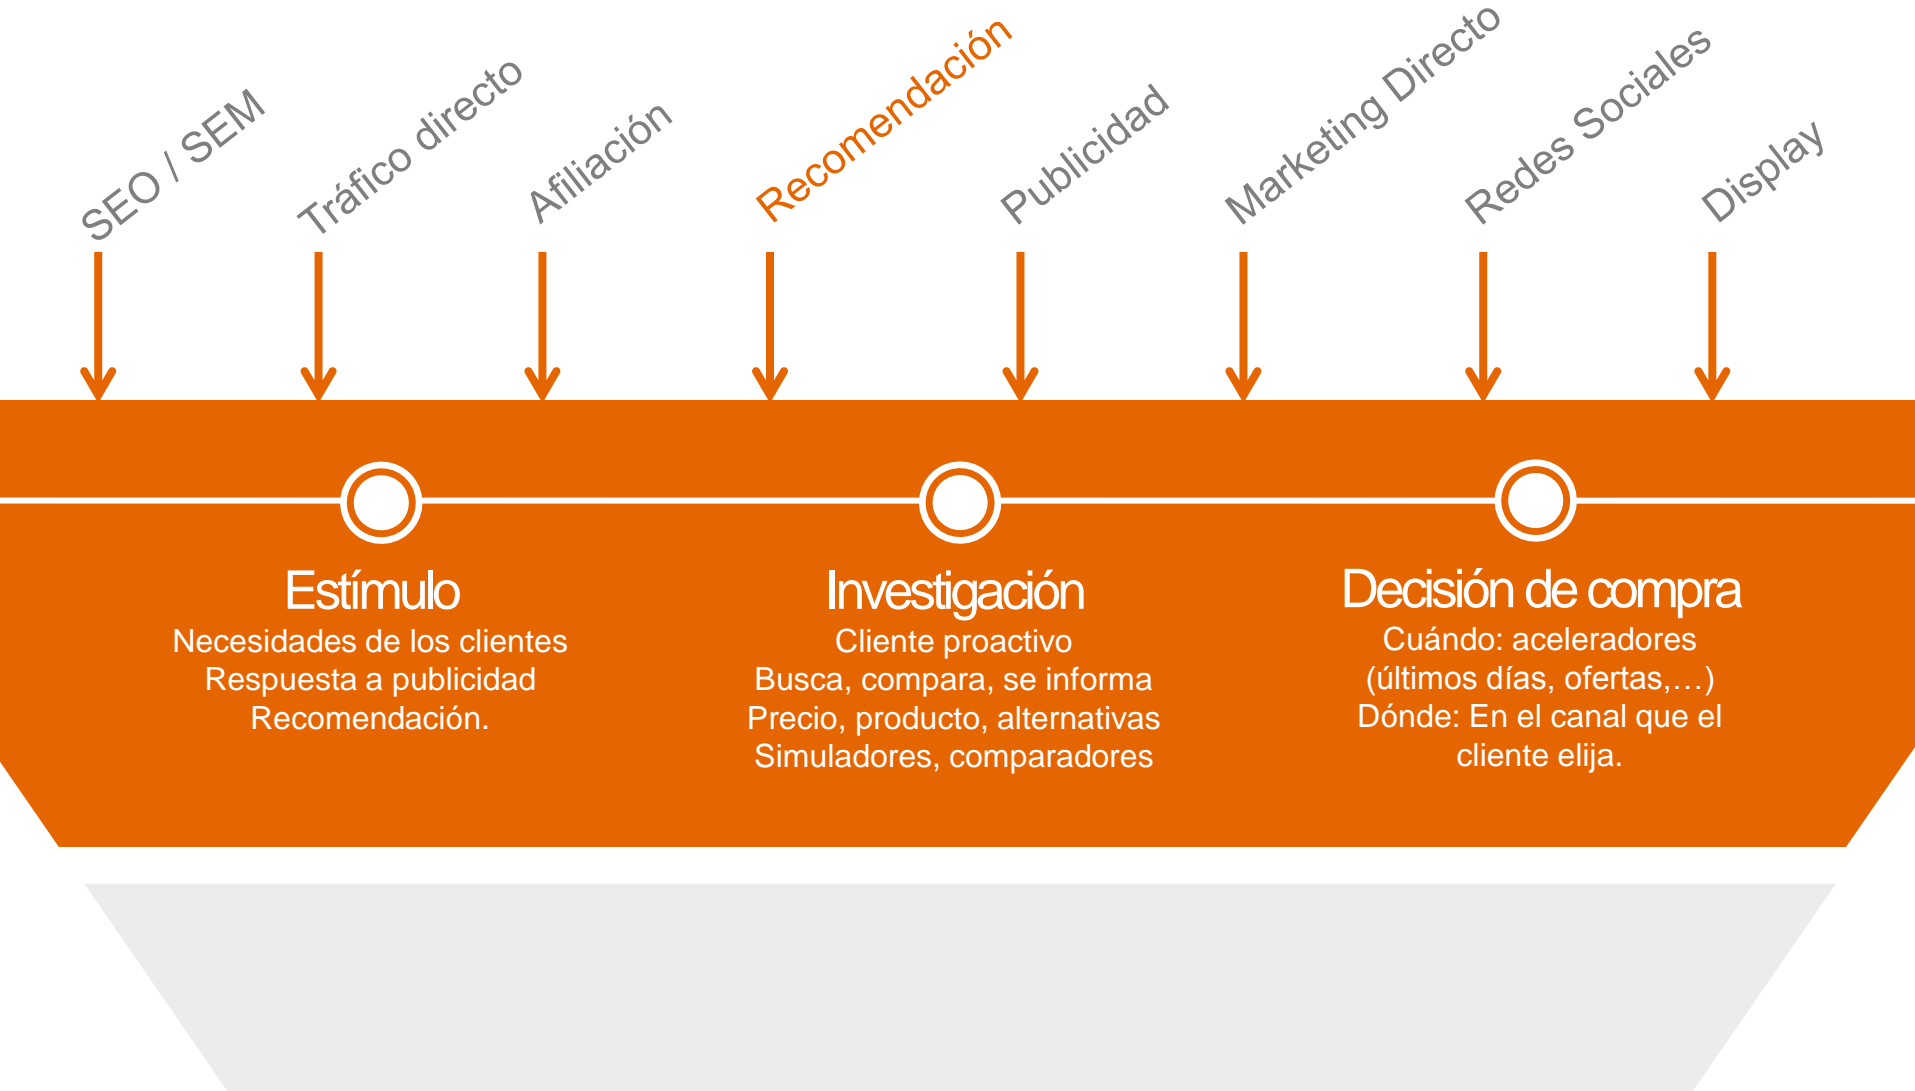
SEO / SEM

Tráfico directo

Afiliación

Recomendación

Publicidad

Marketing Directo

Redes Sociales

Display

Estímulo
Necesidades de los clientes
Respuesta a publicidad
Recomendación.

Investigación
Cliente proactivo
Busca, compara, se informa
Precio, producto, alternativas
Simuladores, comparadores

Decisión de compra
Cuándo: aceleradores
(últimos días, ofertas,…)
Dónde: En el canal que el cliente elija.